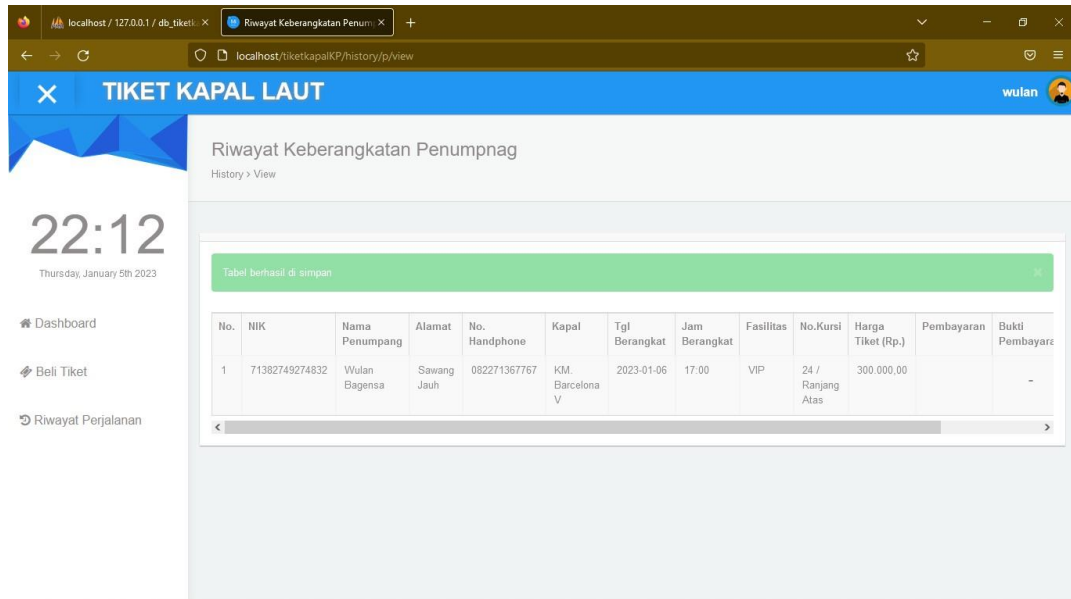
localhost / 127.0.0.1 / db_tiketk ×
Riwayat Keberangkatan Penum ×
+

localhost/tiketkapalKP/history/p/view

TIKET KAPAL LAUT
wulan

22:12
Thursday, January 5th 2023

Dashboard

Beli Tiket

Riwayat Perjalanan

Riwayat Keberangkatan Penumpnag
History › View

Tabel berhasil di simpan

| No. | NIK | Nama Penumpang | Alamat | No. Handphone | Kapal | Tgl Berangkat | Jam Berangkat | Fasilitas | No.Kursi | Harga Tiket (Rp.) | Pembayaran | Bukti Pembayara |
|---|---|---|---|---|---|---|---|---|---|---|---|---|
| 1 | 71382749274832 | Wulan Bagensa | Sawang Jauh | 082271367767 | KM. Barcelona V | 2023-01-06 | 17:00 | VIP | 24 / Ranjang Atas | 300.000,00 | | - |